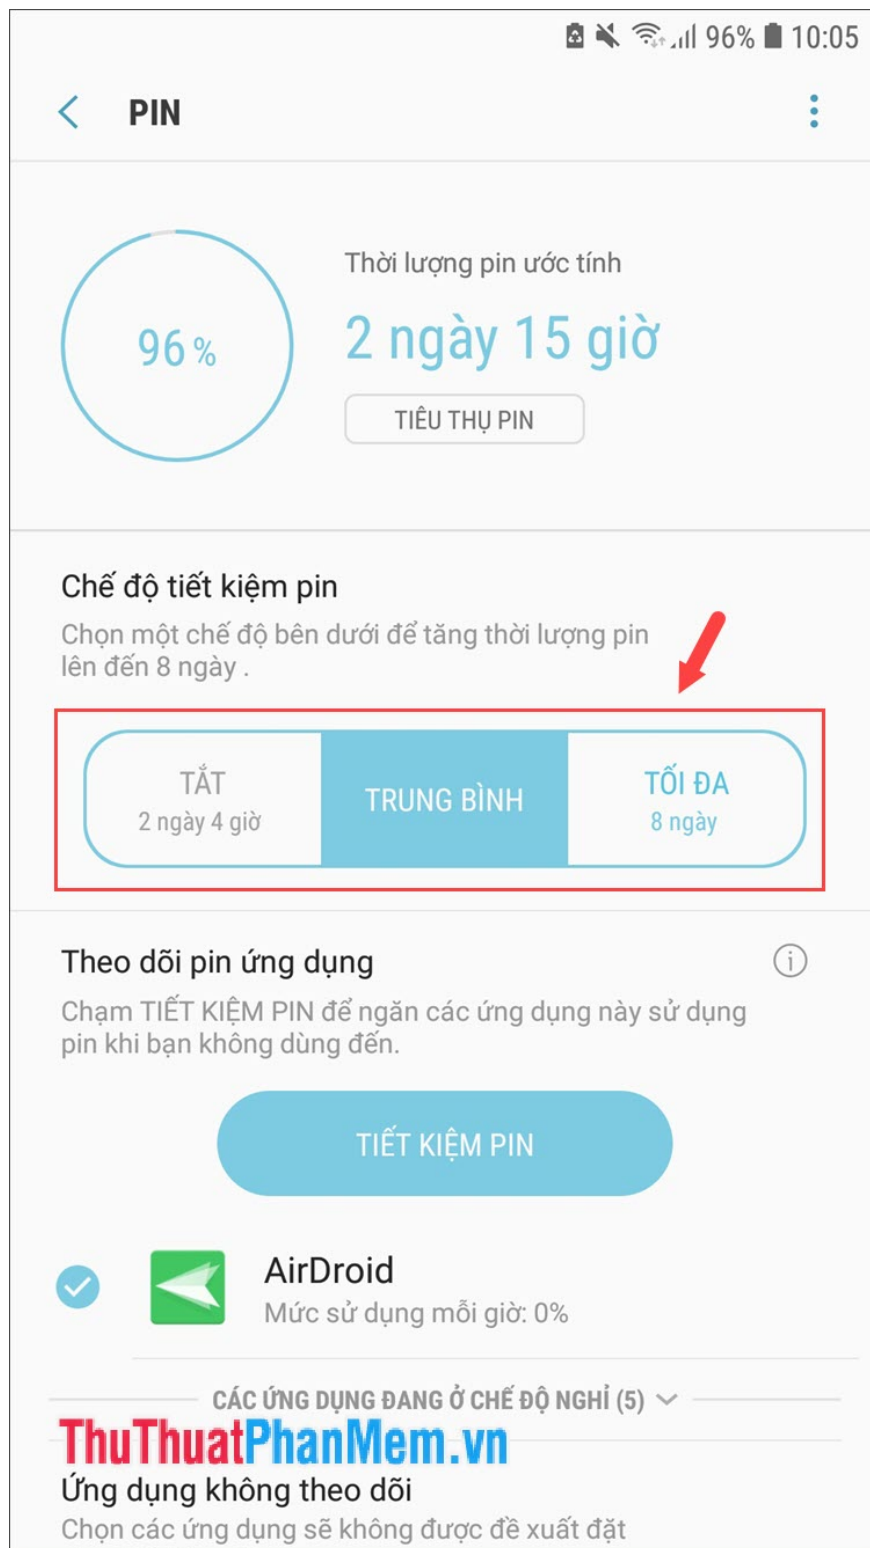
96% 10:05

PIN

96 %

Thời lượng pin ước tính

2 ngày 15 giờ

TIÊU THỤ PIN

Chế độ tiết kiệm pin

Chọn một chế độ bên dưới để tăng thời lượng pin lên đến 8 ngày .

TẮT
2 ngày 4 giờ

TRUNG BÌNH

TỐI ĐA
8 ngày

Theo dõi pin ứng dụng

Chạm TIẾT KIỆM PIN để ngăn các ứng dụng này sử dụng pin khi bạn không dùng đến.

TIẾT KIỆM PIN

AirDroid
Mức sử dụng mỗi giờ: 0%

CÁC ỨNG DỤNG ĐANG Ở CHẾ ĐỘ NGHỈ (5)

ThuThuatPhanMem.vn

Ứng dụng không theo dõi

Chọn các ứng dụng sẽ không được đề xuất đặt